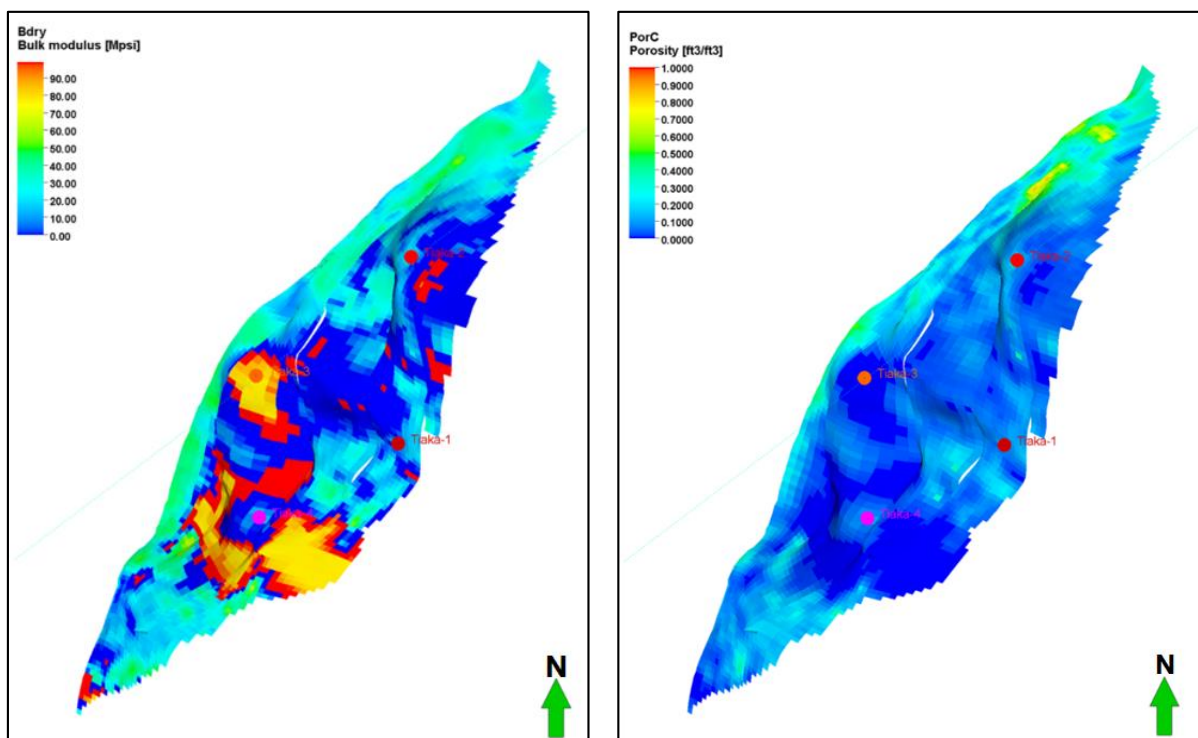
Bdry
Bulk modulus [Mpsi]
90.00
80.00
70.00
60.00
50.00
40.00
30.00
20.00
10.00
0.00

Tiaka-2
Tiaka-3
Tiaka-1
Tiaka-4

N

PorC
Porosity [ft3/ft3]
1.0000
0.9000
0.8000
0.7000
0.6000
0.5000
0.4000
0.3000
0.2000
0.1000
0.0000

Tiaka-2
Tiaka-3
Tiaka-1
Tiaka-4

N